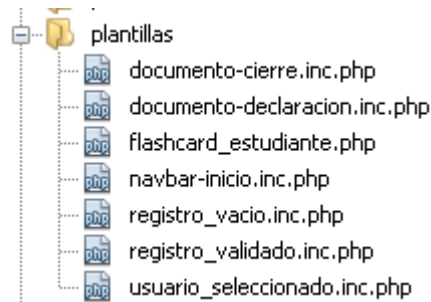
plantillas
php documento-cierre.inc.php
php documento-declaracion.inc.php
php flashcard_estudiante.php
php navbar-inicio.inc.php
php registro_vacio.inc.php
php registro_validado.inc.php
php usuario_seleccionado.inc.php